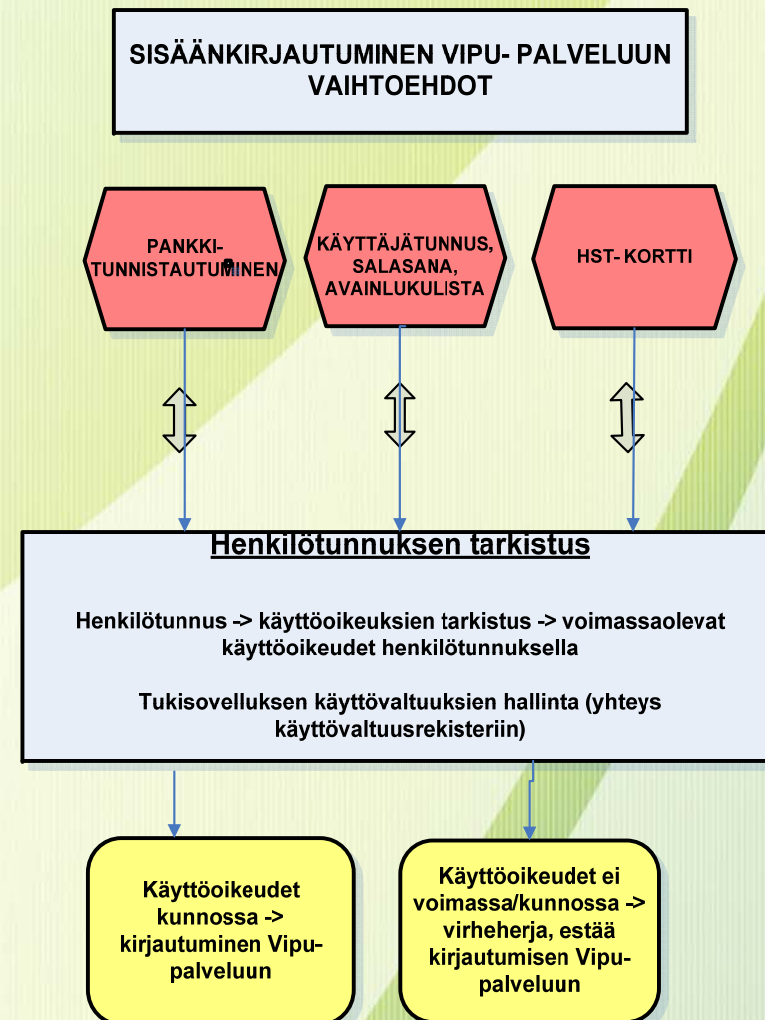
SISÄÄNKIRJAUTUMINEN VIPU- PALVELUUN VAIHTOEHDOT

PANKKI-TUNNISTAUTUMINEN

KÄYTTÄJÄTUNNUS, SALASANA, AVAINLUKULISTA

HST- KORTTI

Henkilötunnuksen tarkistus

Henkilötunnus -> käyttöoikeuksien tarkistus -> voimassaolevat käyttöoikeudet henkilötunnuksella

Tukisovelluksen käyttövaltuuksien hallinta (yhteys käyttövaltuusrekisteriin)

Käyttöoikeudet kunnossa -> kirjautuminen Vipu-palveluun

Käyttöoikeudet ei voimassa/kunnossa -> virheherja, estää kirjautumisen Vipu-palveluun